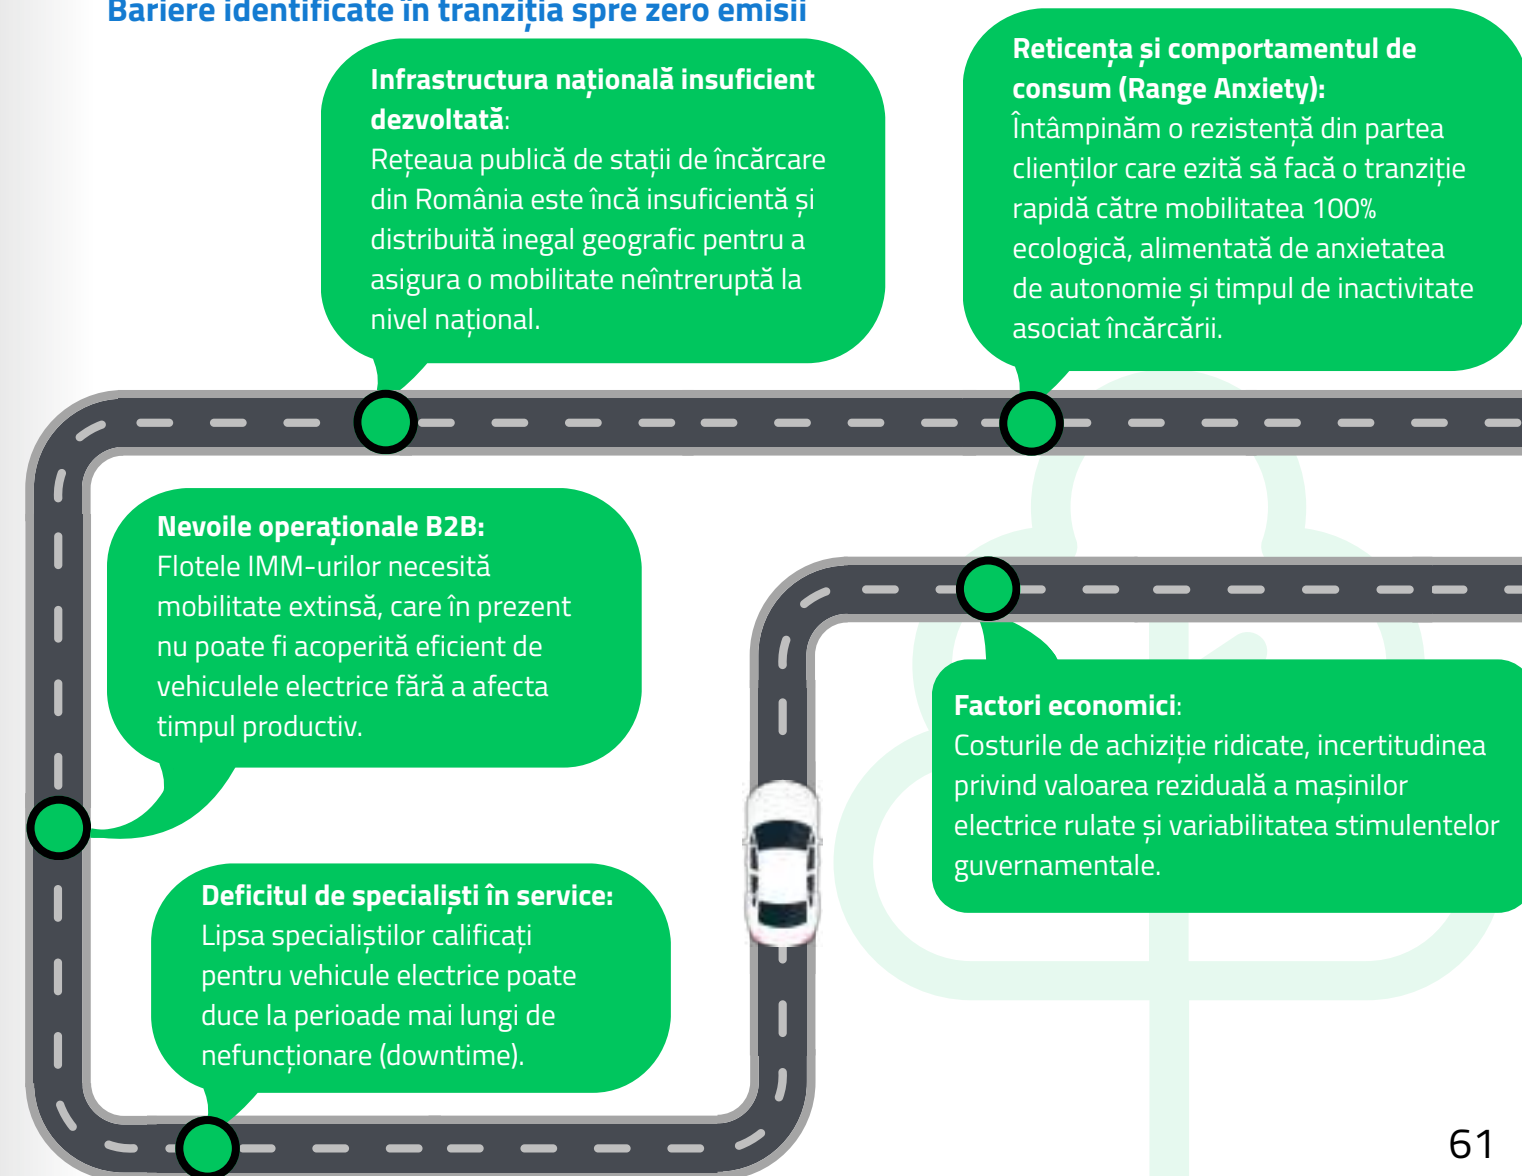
Bariere identificate în tranziția spre zero emisii

**Infrastructura națională insuficient dezvoltată**:
Rețeaua publică de stații de încărcare din România este încă insuficientă și distribuită inegal geografic pentru a asigura o mobilitate neîntreruptă la nivel național.

**Reticența și comportamentul de consum (Range Anxiety):**
Întâmpinăm o rezistență din partea clienților care ezită să facă o tranziție rapidă către mobilitatea 100% ecologică, alimentată de anxietatea de autonomie și timpul de inactivitate asociat încărcării.

**Nevoile operaționale B2B:**
Flotele IMM-urilor necesită mobilitate extinsă, care în prezent nu poate fi acoperită eficient de vehiculele electrice fără a afecta timpul productiv.

**Factori economici**:
Costurile de achiziție ridicate, incertitudinea privind valoarea reziduală a mașinilor electrice rulate și variabilitatea stimulentelor guvernamentale.

**Deficitul de specialiști în service:**
Lipsa specialiștilor calificați pentru vehicule electrice poate duce la perioade mai lungi de nefuncționare (downtime).

61